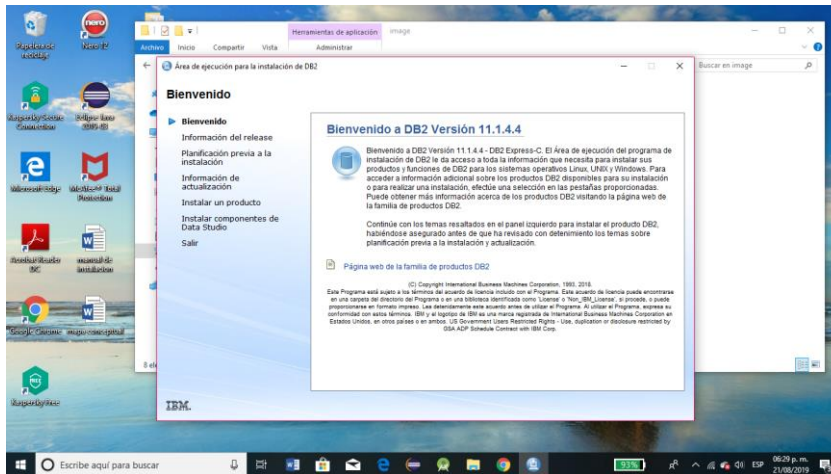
Papelera de reciclaje
Nero 12
Kaspersky Secure Connection
Eclipse Java 2018-12
Microsoft Edge
McAfee® Total Protection
Acrobat Reader DC
manual de instalacion
Google Chrome
mapa conceptual
Kaspersky Free

Herramientas de aplicación
image
Archivo
Inicio
Compartir
Vista
Administrar
Buscar en image
8 el

Área de ejecución para la instalación de DB2

Bienvenido

Bienvenido
Información del release
Planificación previa a la instalación
Información de actualización
Instalar un producto
Instalar componentes de Data Studio
Salir

Bienvenido a DB2 Versión 11.1.4.4

Bienvenido a DB2 Versión 11.1.4.4 - DB2 Express-C. El Área de ejecución del programa de instalación de DB2 le da acceso a toda la información que necesita para instalar sus productos y funciones de DB2 para los sistemas operativos Linux, UNIX y Windows. Para acceder a información adicional sobre los productos DB2 disponibles para su instalación o para realizar una instalación, efectúe una selección en las pestañas proporcionadas. Puede obtener más información acerca de los productos DB2 visitando la página web de la familia de productos DB2.

Continúe con los temas resaltados en el panel izquierdo para instalar el producto DB2, habiéndose asegurado antes de que ha revisado con detenimiento los temas sobre planificación previa a la instalación y actualización.

Página web de la familia de productos DB2

(C) Copyright International Business Machines Corporation, 1993, 2018.
Este Programa está sujeto a los términos del acuerdo de licencia incluido con el Programa. Este acuerdo de licencia puede encontrarse en una carpeta del directorio del Programa o en una biblioteca identificada como 'License' o 'Non_IBM_License', si procede, o puede proporcionarse en formato impreso. Lea detenidamente este acuerdo antes de utilizar el Programa. Al utilizar el Programa, expresa su conformidad con estos términos. IBM y el logotipo de IBM es una marca registrada de International Business Machines Corporation en Estados Unidos, en otros países o en ambos. US Government Users Restricted Rights - Use, duplication or disclosure restricted by GSA ADP Schedule Contract with IBM Corp.

IBM.

Escribe aquí para buscar
93%
ESP
06:29 p. m.
21/08/2019